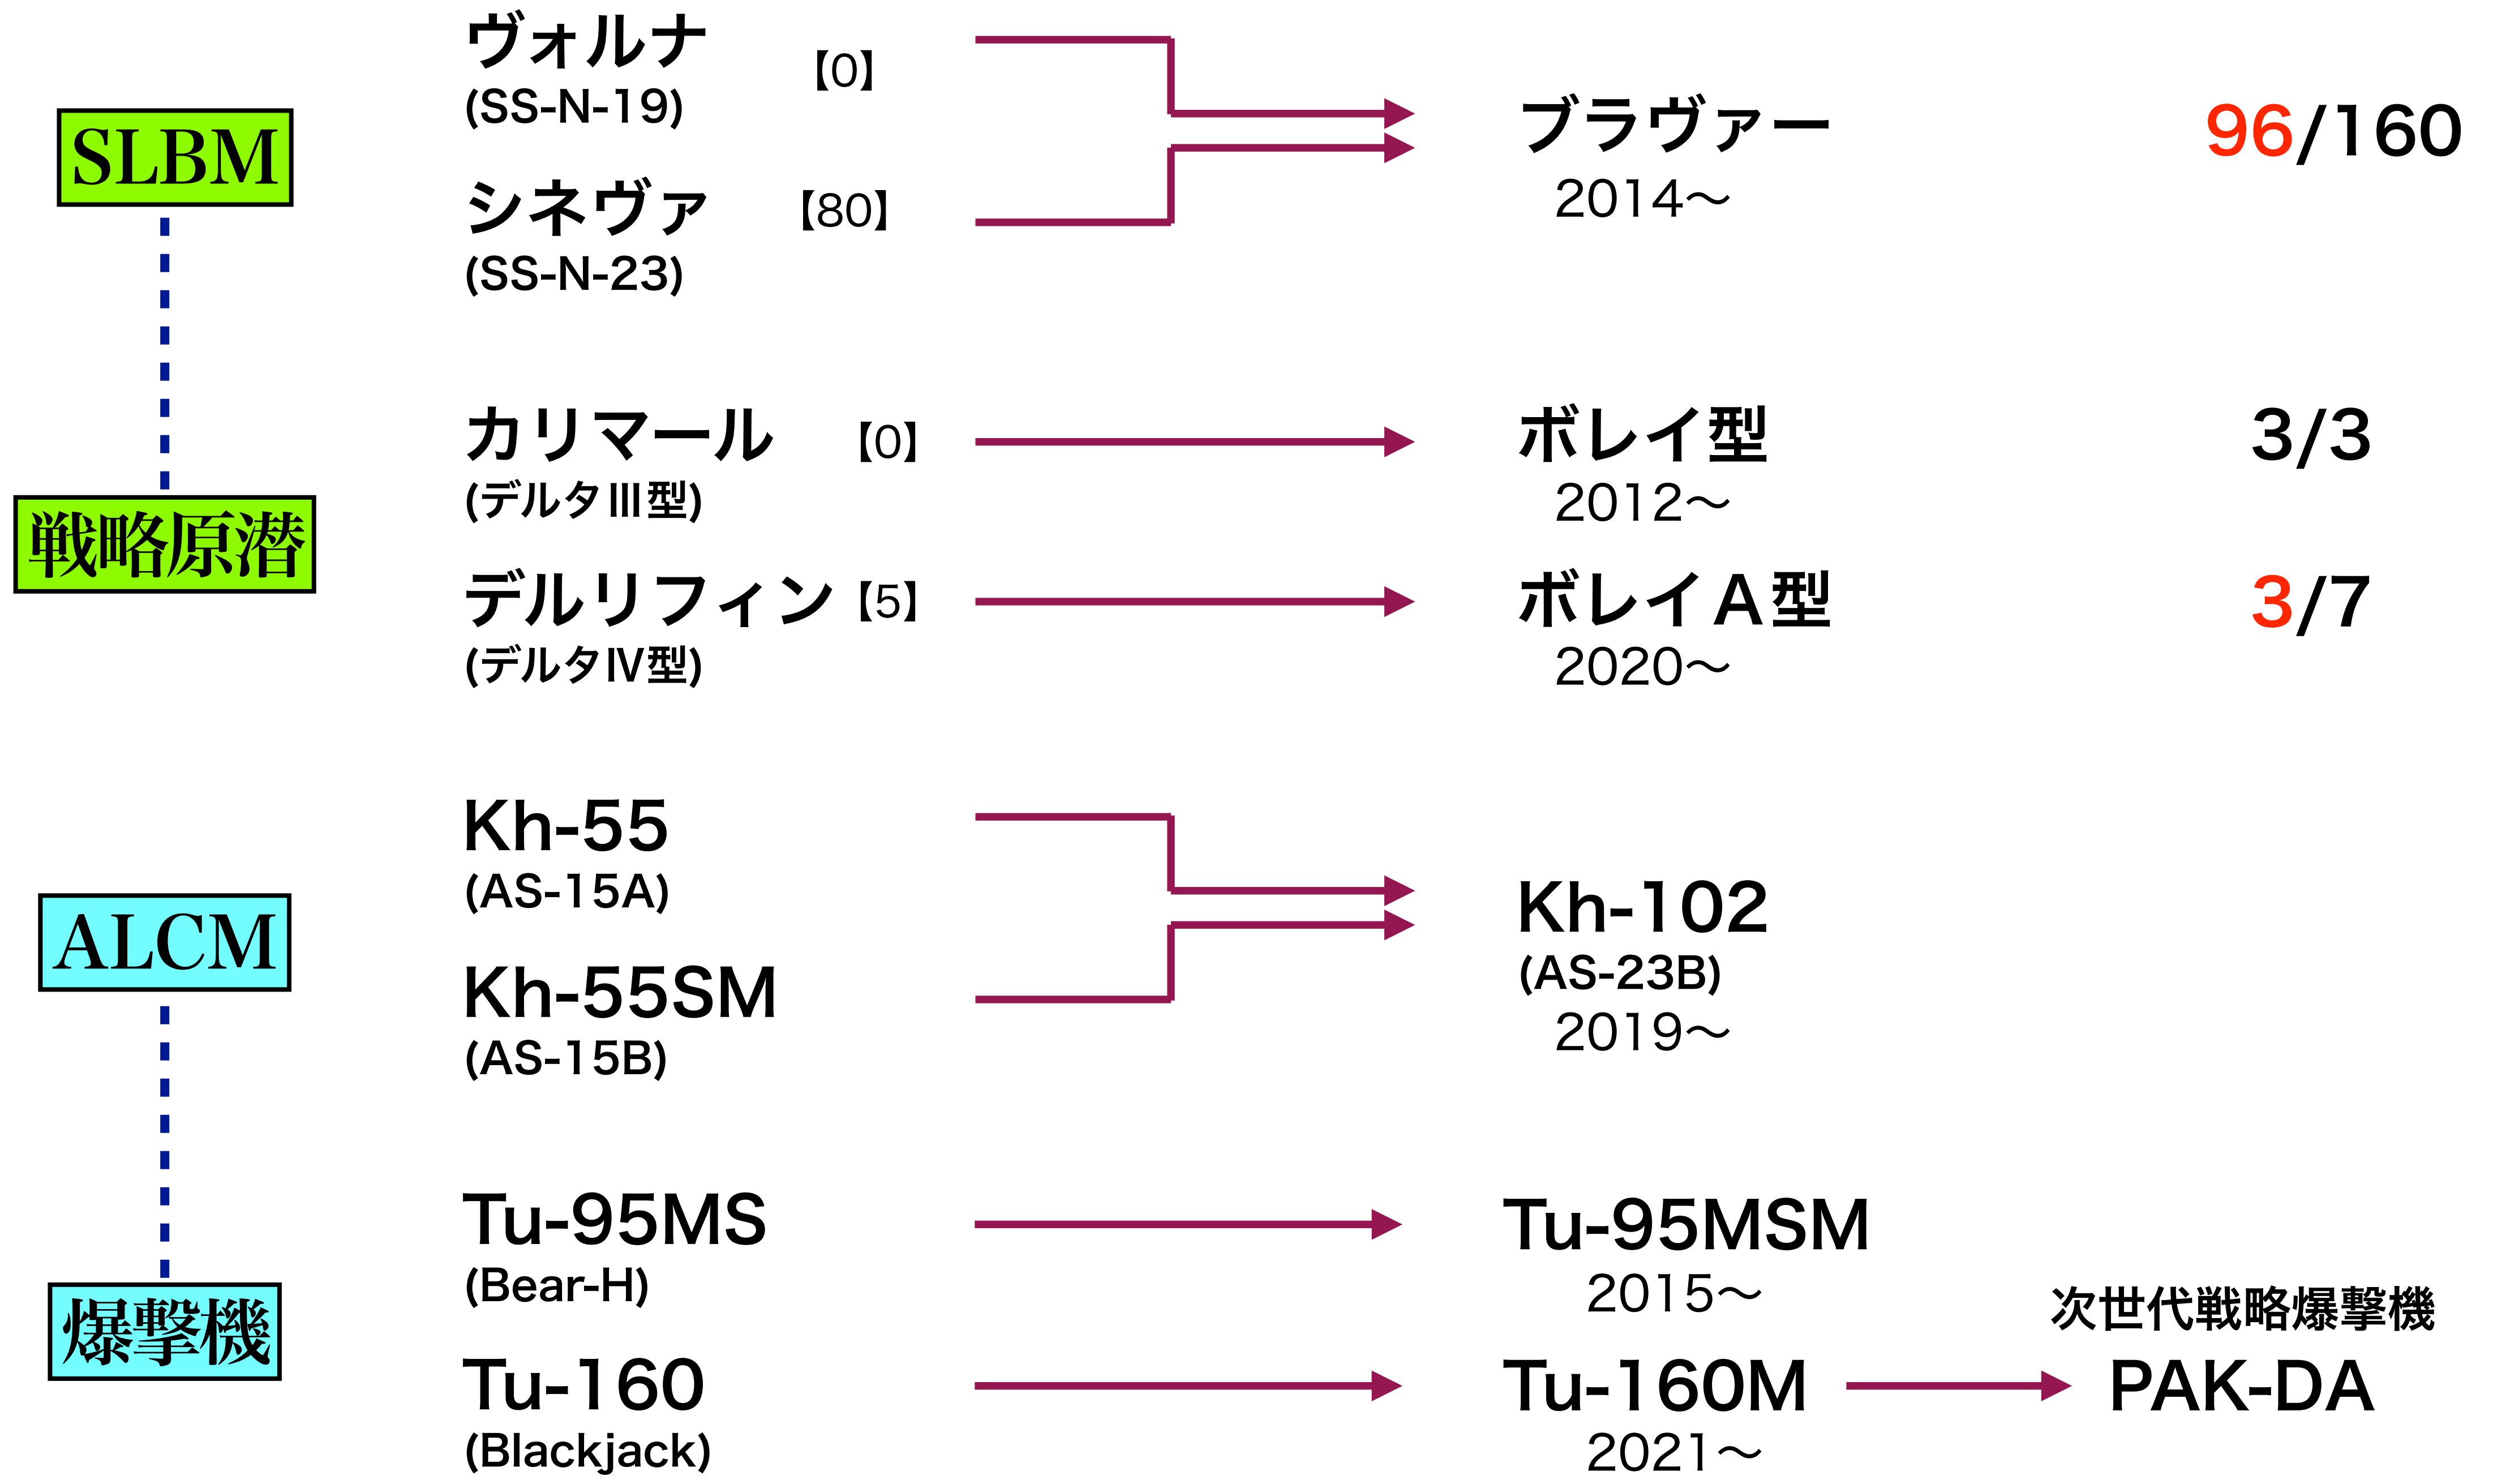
SLBM

戦略原潜

ALCM

爆撃機

ヴォルナ (SS-N-19) 【0】

シネヴァ (SS-N-23) 【80】

ブラヴァー 2014〜

96/160

カリマール (デルタIII型) 【0】

ボレイ型 2012〜

3/3

デルリフィン (デルタIV型) 【5】

ボレイA型 2020〜

3/7

Kh-55 (AS-15A)

Kh-55SM (AS-15B)

Kh-102 (AS-23B) 2019〜

Tu-95MS (Bear-H)

Tu-95MSM 2015〜

Tu-160 (Blackjack)

Tu-160M 2021〜

次世代戦略爆撃機 PAK-DA